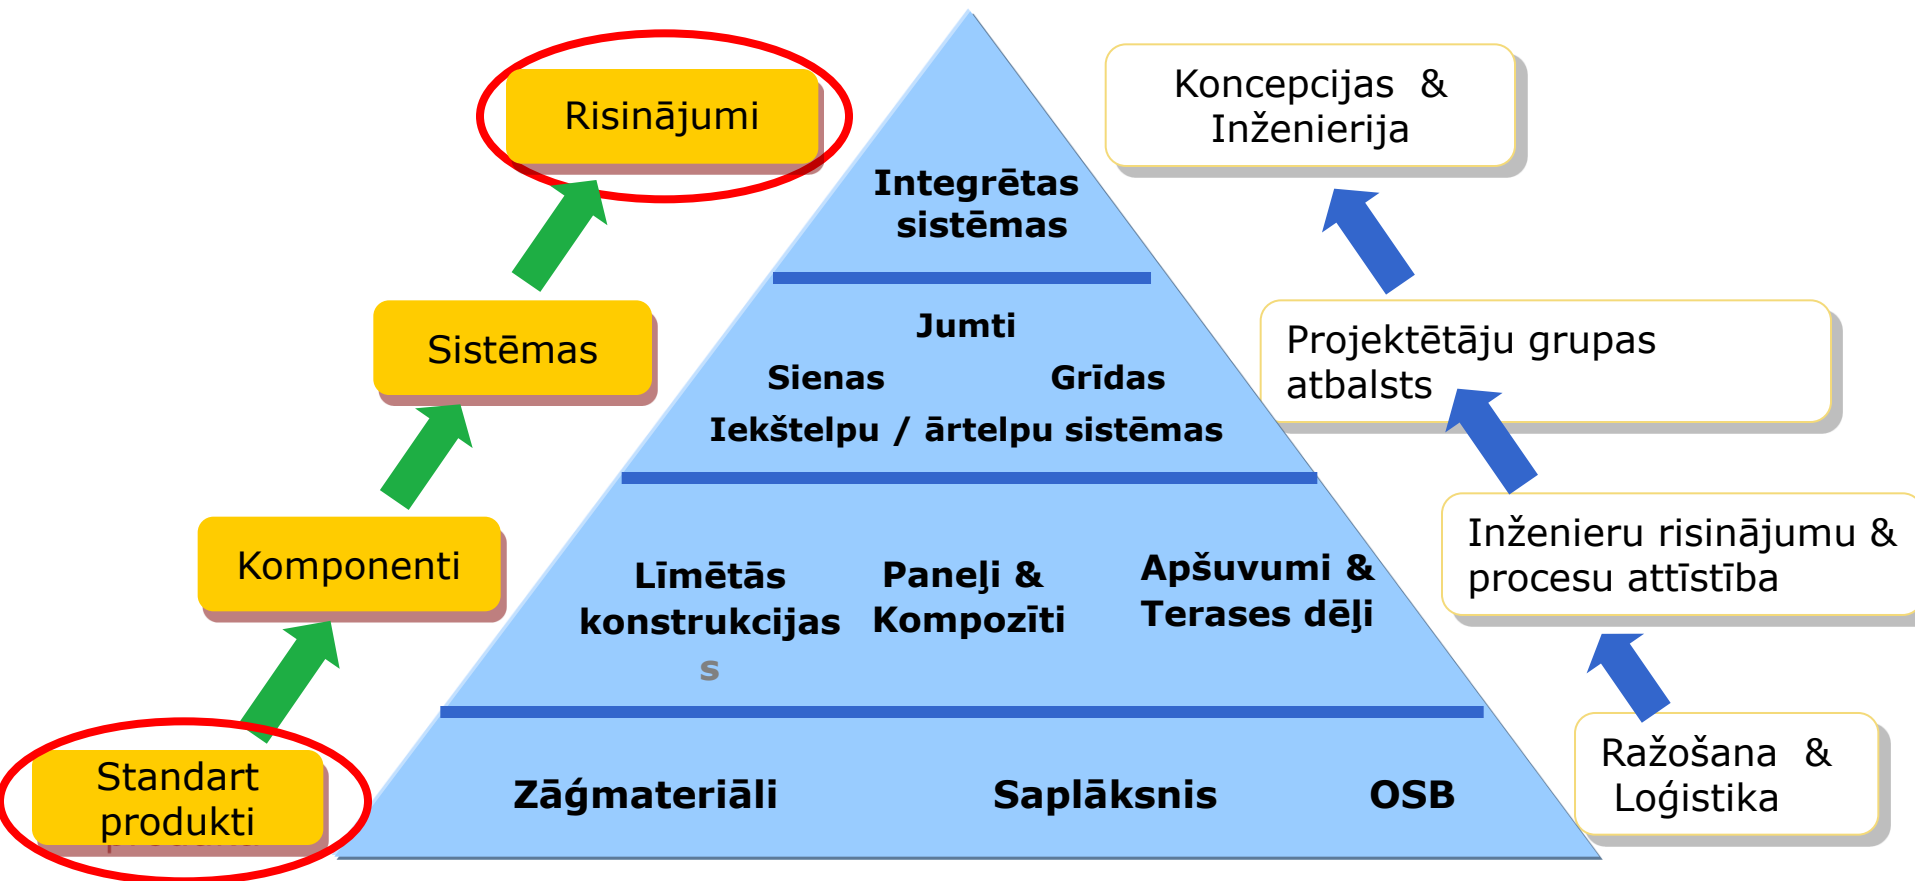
Risinājumi

Sistēmas

Komponenti

Standart produkti

Integrētas sistēmas

Jumti

Sienas

Grīdas

Iekštelpu / ārtelpu sistēmas

Līmētās konstrukcijas

s

Paneļi & Kompozīti

Apšuvumi & Terases dēļi

Zāģmateriāli

Saplāksnis

OSB

Koncepcijas & Inženierija

Projektētāju grupas atbalsts

Inženieru risinājumu & procesu attīstība

Ražošana & Loģistika